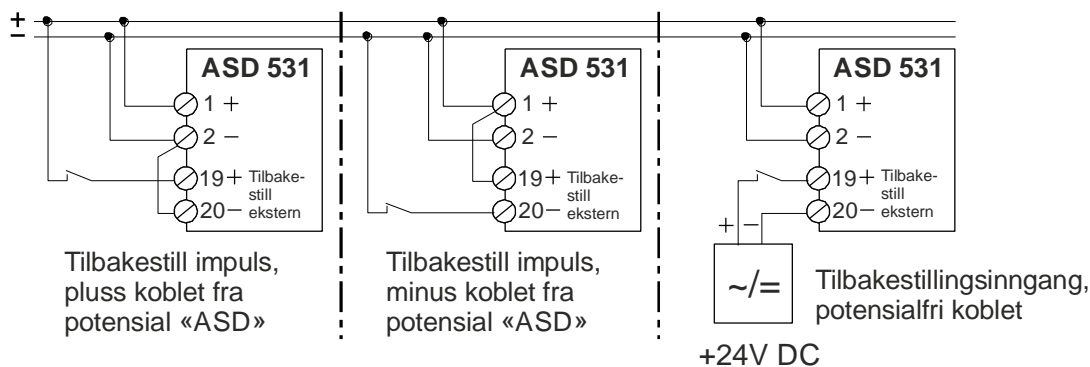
+
−

ASD 531
1 +
2 −
19 + Tilbakestill ekstern
20 −

Tilbakestill impuls, pluss koblet fra potensial «ASD»

ASD 531
1 +
2 −
19 + Tilbakestill ekstern
20 −

Tilbakestill impuls, minus koblet fra potensial «ASD»

ASD 531
1 +
2 −
19 + Tilbakestill ekstern
20 −

+ −
~/=

Tilbakestillingsinngang, potensialfri koblet

+24V DC